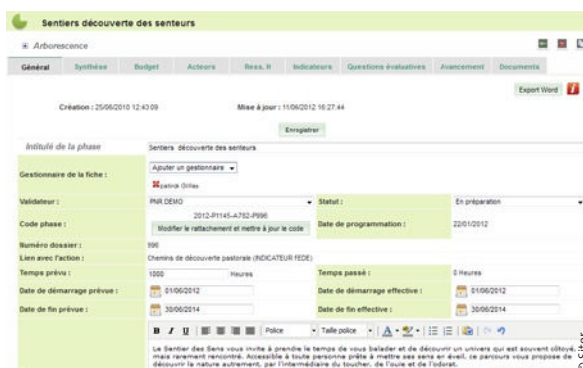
Sentiers découverte des senteurs

⊞ Arborescence

Général | Synthèse | Budget | Acteurs | Ress. H | Indicateurs | Questions évaluatives | Avancement | Documents

Export Word

Création : 25/06/2010 12:43:09

Mise à jour : 11/06/2012 16:27:44

Enregistrer

| Intitulé de la phase | Sentiers découverte des senteurs | | |
|---|---|---|---|
| Gestionnaire de la fiche : | Ajouter un gestionnaire ▾ patrick Gilles | | |
| Validateur : | PNR DEMO | Statut : | En préparation |
| Code phase : | 2012-P1145-A782-P896 Modifier le rattachement et mettre à jour le code | Date de programmation : | 22/01/2012 |
| Numéro dossier : | 896 | | |
| Lien avec l'action : | Chemins de découverte pastorale (INDICATEUR FEDE) | | |
| Temps prévu : | 1000 Heures | Temps passé : | 0 Heures |
| Date de démarrage prévue : | 01/06/2012 | Date de démarrage effective : | 01/06/2012 |
| Date de fin prévue : | 30/06/2014 | Date de fin effective : | 30/06/2014 |

B I U | Police | Taille police

Le Sentier des Sens vous invite à prendre le temps de vous balader et de découvrir un univers qui est souvent côtoyé, mais rarement rencontré. Accessible à toute personne prête à mettre ses sens en éveil, ce parcours vous propose de découvrir la nature autrement, par l'intermédiaire du toucher, de l'ouïe et de l'odorat.